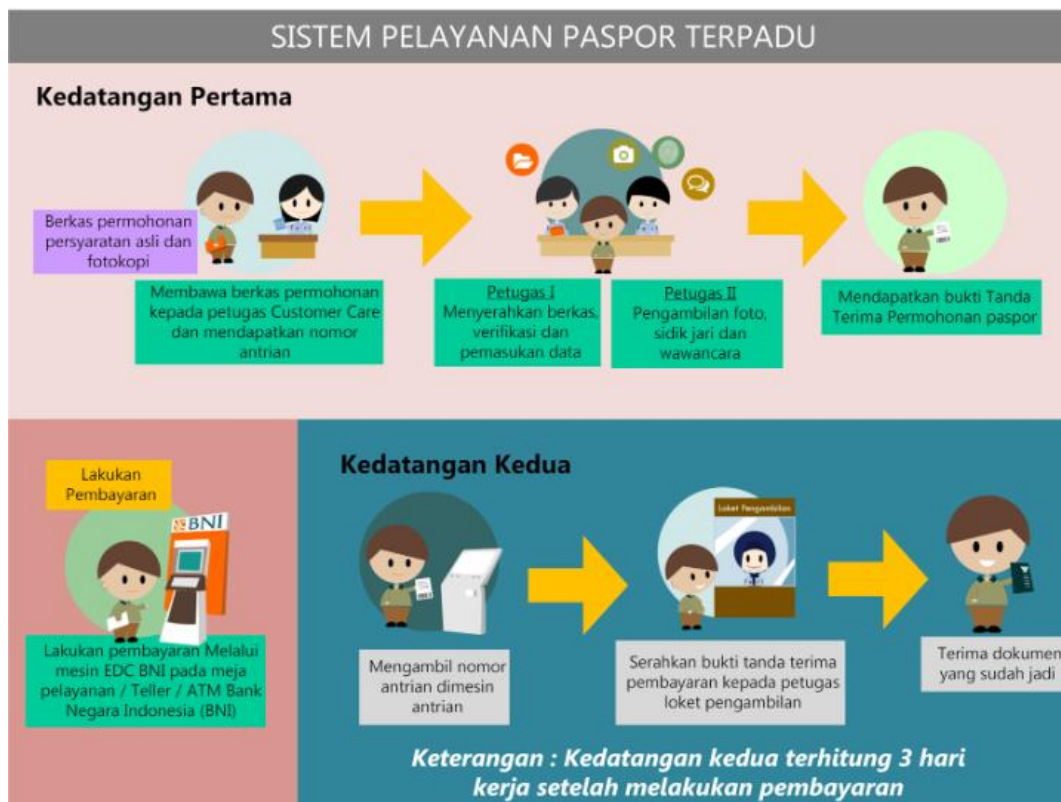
SISTEM PELAYANAN PASPOR TERPADU

Kedatangan Pertama

Berkas permohonan persyaratan asli dan fotokopi

Membawa berkas permohonan kepada petugas Customer Care dan mendapatkan nomor antrian

Petugas I
Menyerahkan berkas, verifikasi dan pemasukan data

Petugas II
Pengambilan foto, sidik jari dan wawancara

Mendapatkan bukti Tanda Terima Permohonan paspor

Lakukan Pembayaran

BNI

Lakukan pembayaran Melalui mesin EDC BNI pada meja pelayanan / Teller / ATM Bank Negara Indonesia (BNI)

Kedatangan Kedua

Mengambil nomor antrian dimesin antrian

Loket Pengambilan

Serahkan bukti tanda terima pembayaran kepada petugas loket pengambilan

Terima dokumen yang sudah jadi

Keterangan : Kedatangan kedua terhitung 3 hari kerja setelah melakukan pembayaran